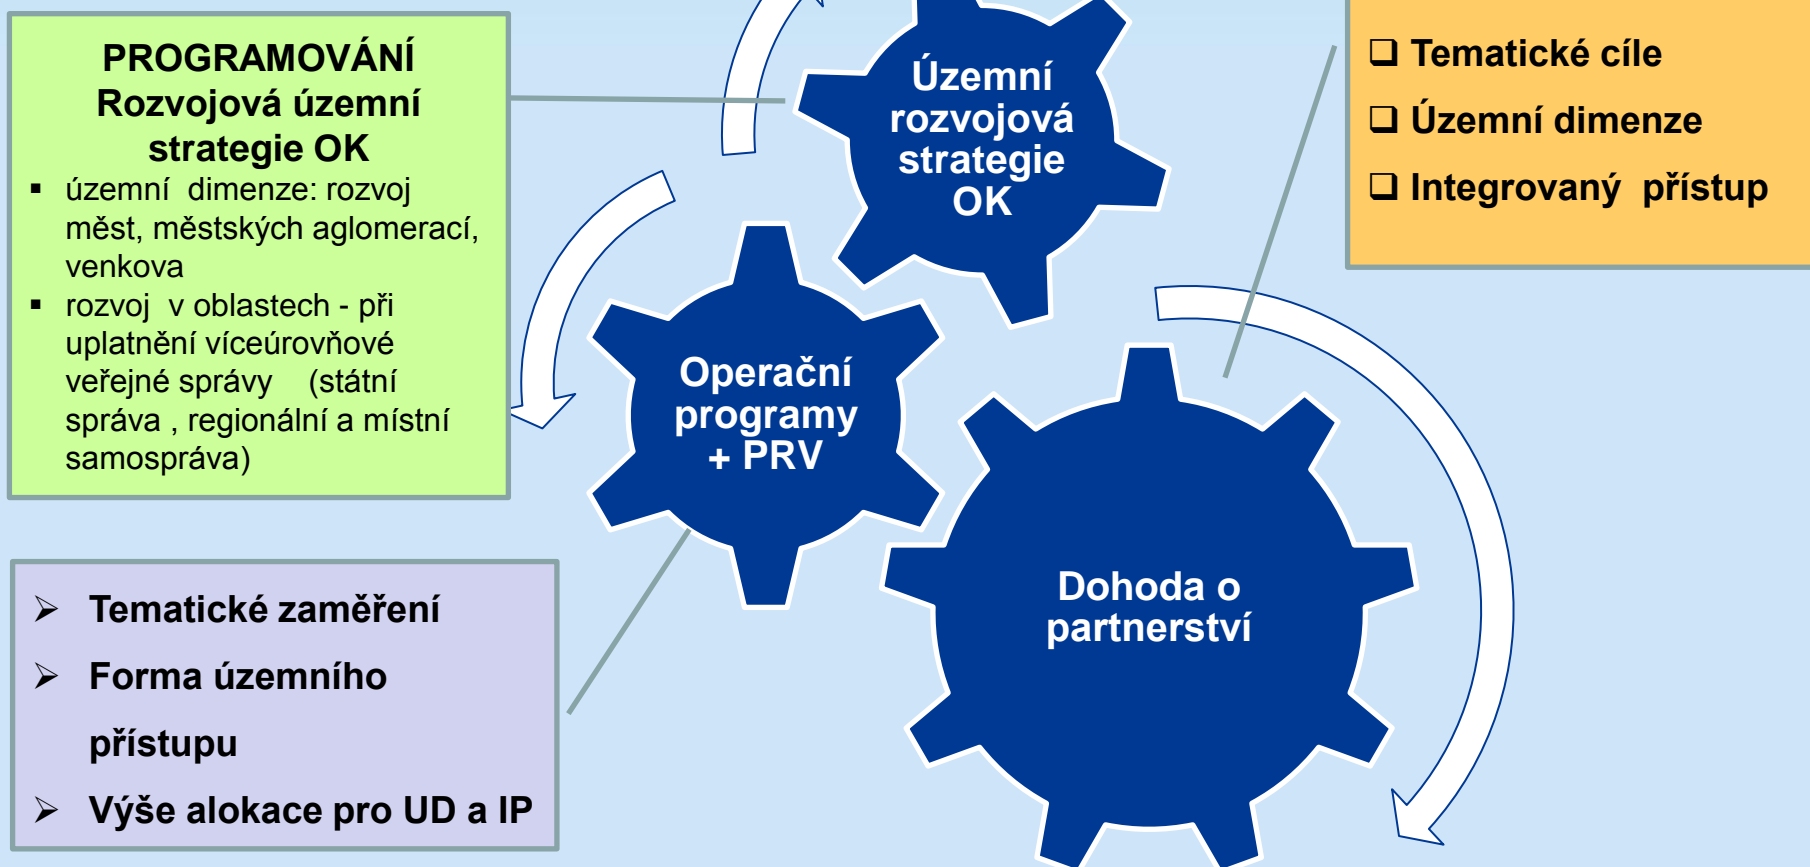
PROGRAMOVÁNÍ
Rozvojová územní strategie OK

▪ územní dimenze: rozvoj měst, městských aglomerací, venkova
▪ rozvoj v oblastech - při uplatnění víceúrovňové veřejné správy (státní správa , regionální a místní samospráva)

Územní rozvojová strategie OK

❑ Tematické cíle
❑ Územní dimenze
❑ Integrovaný přístup

Operační programy + PRV

Dohoda o partnerství

➢ Tematické zaměření
➢ Forma územního přístupu
➢ Výše alokace pro UD a IP